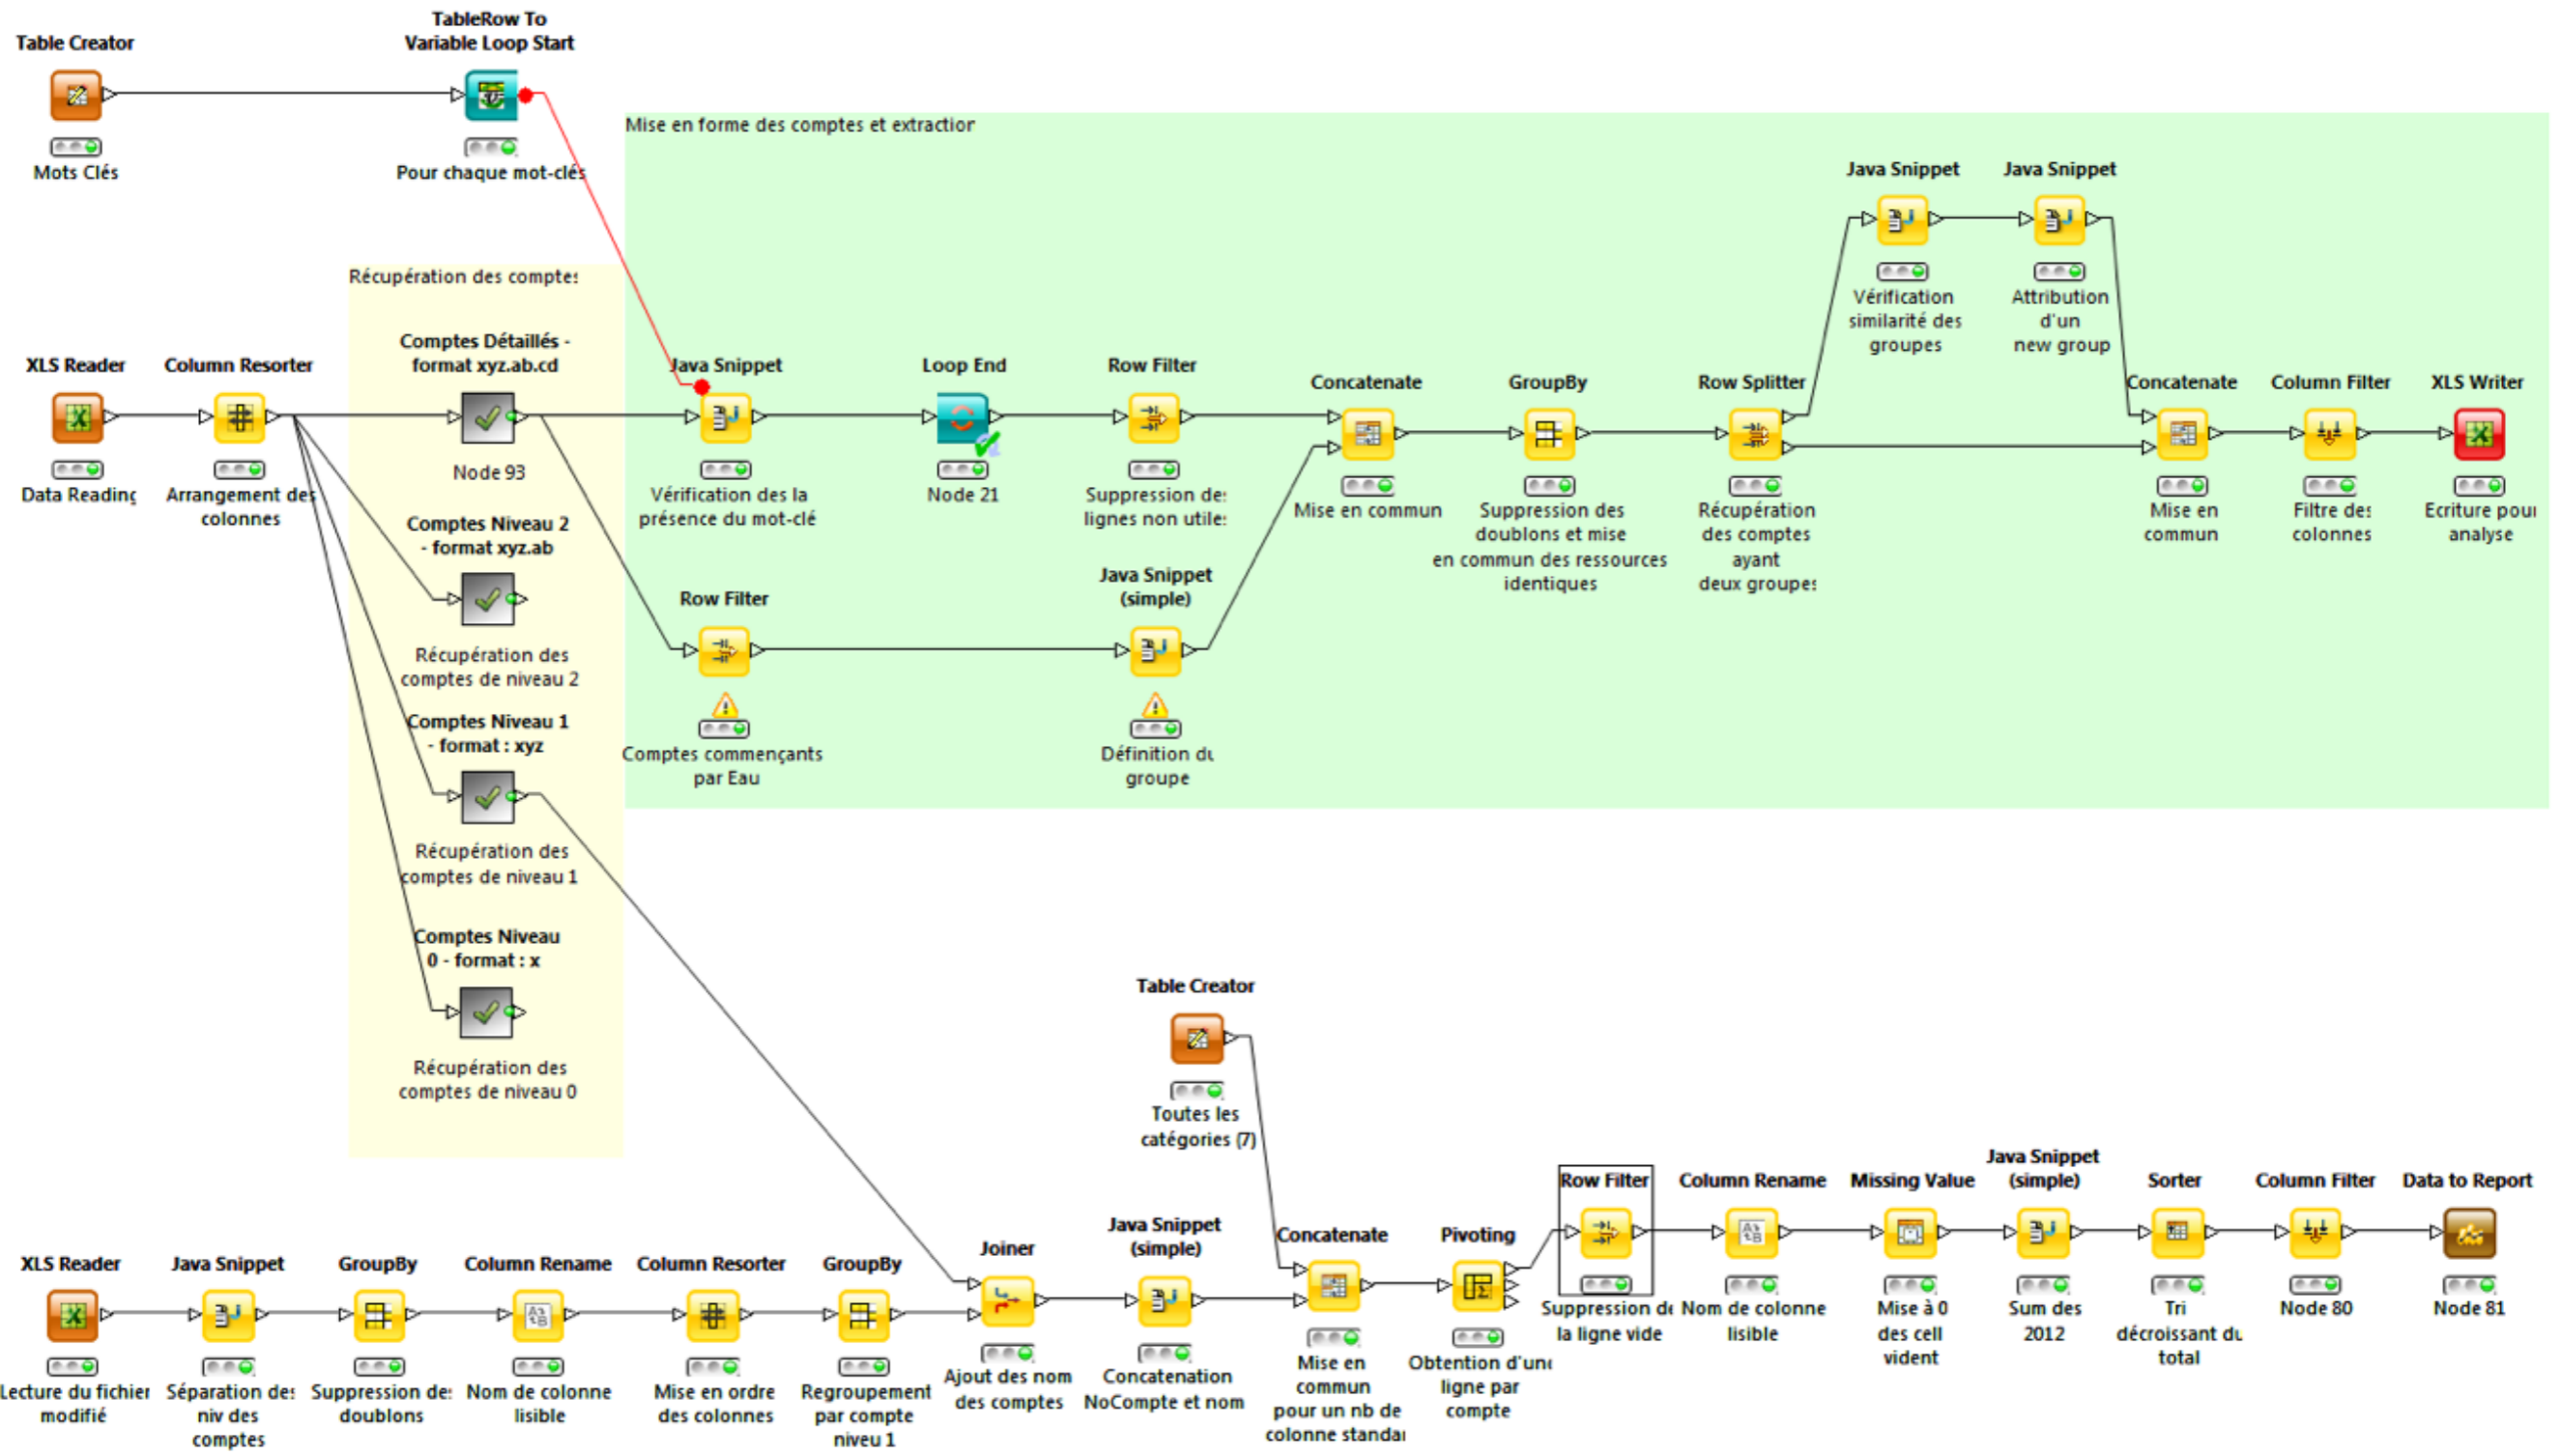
Table Creator
Mots Clés

TableRow To Variable Loop Start
Pour chaque mot-clés

Mise en forme des comptes et extractior

Récupération des comptes

XLS Reader
Data Reading

Column Resorter
Arrangement des colonnes

Comptes Détaillés - format xyz.ab.cd
Node 93

Comptes Niveau 2 - format xyz.ab
Récupération des comptes de niveau 2

Comptes Niveau 1 - format : xyz
Récupération des comptes de niveau 1

Comptes Niveau 0 - format : x
Récupération des comptes de niveau 0

Java Snippet
Vérification des la présence du mot-clé

Loop End
Node 21

Row Filter
Suppression des lignes non utiles

Row Filter
Comptes commençants par Eau

Java Snippet (simple)
Définition du groupe

Concatenate
Mise en commun

GroupBy
Suppression des doublons et mise en commun des ressources identiques

Row Splitter
Récupération des comptes ayant deux groupes

Java Snippet
Vérification similarité des groupes

Java Snippet
Attribution d'un new group

Concatenate
Mise en commun

Column Filter
Filtre des colonnes

XLS Writer
Ecriture pour analyse

Table Creator
Toutes les catégories (7)

XLS Reader
Lecture du fichier modifié

Java Snippet
Séparation des niv des comptes

GroupBy
Suppression des doublons

Column Rename
Nom de colonne lisible

Column Resorter
Mise en ordre des colonnes

GroupBy
Regroupement par compte niveau 1

Joiner
Ajout des nom des comptes

Java Snippet (simple)
Concatenation NoCompte et nom

Concatenate
Mise en commun pour un nb de colonne standai

Pivoting
Obtention d'une ligne par compte

Row Filter
Suppression de la ligne vide

Column Rename
Nom de colonne lisible

Missing Value
Mise à 0 des cell vident

Java Snippet (simple)
Sum des 2012

Sorter
Tri décroissant du total

Column Filter
Node 80

Data to Report
Node 81